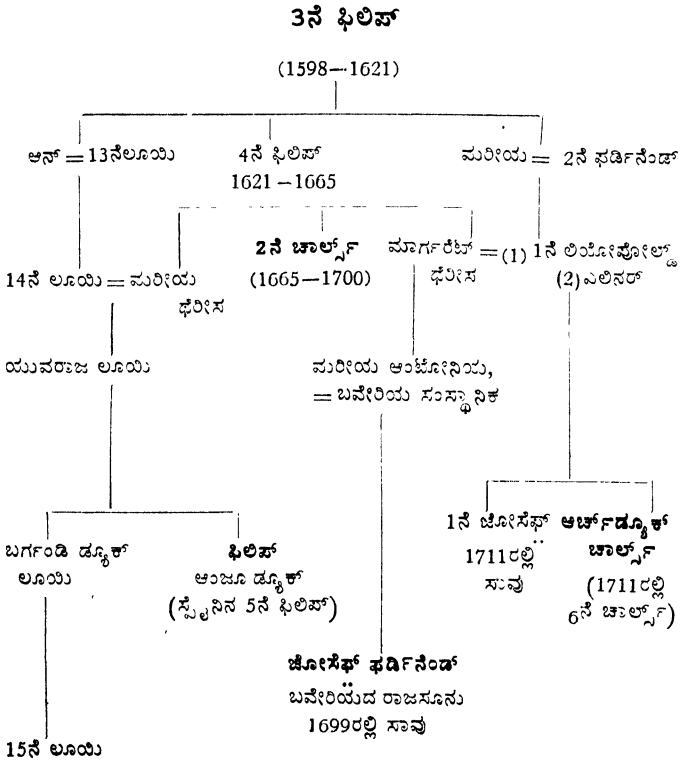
3ನೆ ಫಿಲಿಪ್

(1598—1621)

ಆನ್ = 13ನೆಲೂಯಿ

4ನೆ ಫಿಲಿಪ್
1621 – 1665

ಮರೀಯ = 2ನೆ ಫರ್ಡಿನೆಂಡ್

14ನೆ ಲೂಯಿ = ಮರೀಯ ಥೆರೀಸ

2ನೆ ಚಾರ್ಲ್ಸ್
(1665—1700)

ಮಾರ್ಗರೆಟ್ ಥೆರೀಸ = (1) 1ನೆ ಲಿಯೋಪೋಲ್ಡ್
(2) ಎಲಿನರ್

ಯುವರಾಜ ಲೂಯಿ

ಮರೀಯ ಆಂಟೋನಿಯ,
= ಬವೇರಿಯ ಸಂಸ್ಥಾನಿಕ

ಬರ್ಗಂಡಿ ಡ್ಯೂಕ್ ಲೂಯಿ

ಫಿಲಿಪ್
ಆಂಜೂ ಡ್ಯೂಕ್
(ಸ್ಪೈನಿನ 5ನೆ ಫಿಲಿಪ್)

1ನೆ ಜೋಸೆಫ್
1711ರಲ್ಲಿ ಸಾವು

ಆರ್ಚ್‌ಡ್ಯೂಕ್ ಚಾರ್ಲ್ಸ್
(1711ರಲ್ಲಿ 6ನೆ ಚಾರ್ಲ್ಸ್

ಜೋಸೆಫ್ ಫರ್ಡಿನೆಂಡ್
ಬವೇರಿಯದ ರಾಜಸೂನು
1699ರಲ್ಲಿ ಸಾವು

15ನೆ ಲೂಯಿ